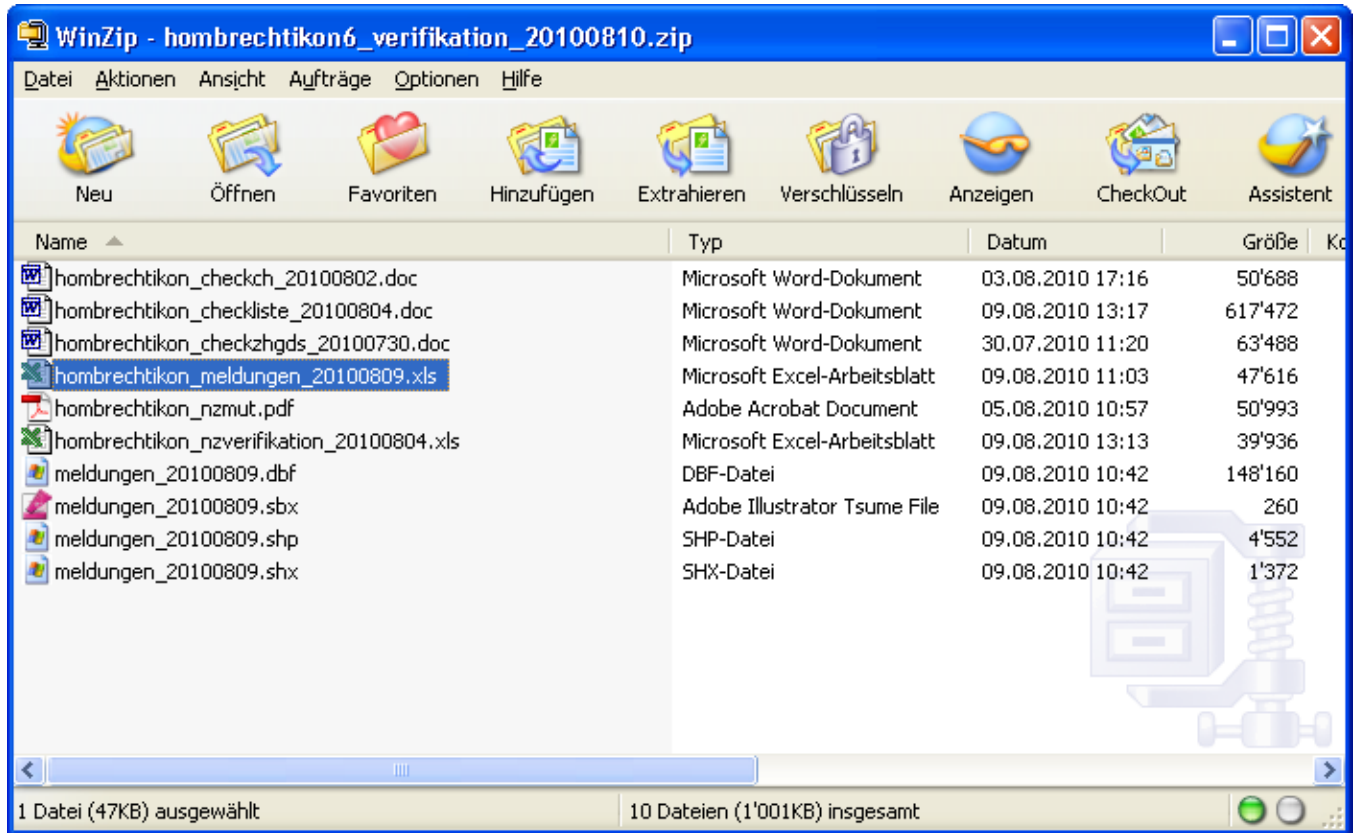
WinZip - hombrechtikon6_verifikation_20100810.zip

Datei Aktionen Ansicht Aufträge Optionen Hilfe

Neu Öffnen Favoriten Hinzufügen Extrahieren Verschlüsseln Anzeigen CheckOut Assistent

| Name | Typ | Datum | Größe | Ko |
|---|---|---|---|---|
| hombrechtikon_checkch_20100802.doc | Microsoft Word-Dokument | 03.08.2010 17:16 | 50'688 | |
| hombrechtikon_checkliste_20100804.doc | Microsoft Word-Dokument | 09.08.2010 13:17 | 617'472 | |
| hombrechtikon_checkzhgds_20100730.doc | Microsoft Word-Dokument | 30.07.2010 11:20 | 63'488 | |
| hombrechtikon_meldungen_20100809.xls | Microsoft Excel-Arbeitsblatt | 09.08.2010 11:03 | 47'616 | |
| hombrechtikon_nzmut.pdf | Adobe Acrobat Document | 05.08.2010 10:57 | 50'993 | |
| hombrechtikon_nzverifikation_20100804.xls | Microsoft Excel-Arbeitsblatt | 09.08.2010 13:13 | 39'936 | |
| meldungen_20100809.dbf | DBF-Datei | 09.08.2010 10:42 | 148'160 | |
| meldungen_20100809.sbx | Adobe Illustrator Tsume File | 09.08.2010 10:42 | 260 | |
| meldungen_20100809.shp | SHP-Datei | 09.08.2010 10:42 | 4'552 | |
| meldungen_20100809.shx | SHX-Datei | 09.08.2010 10:42 | 1'372 | |

1 Datei (47KB) ausgewählt 10 Dateien (1'001KB) insgesamt